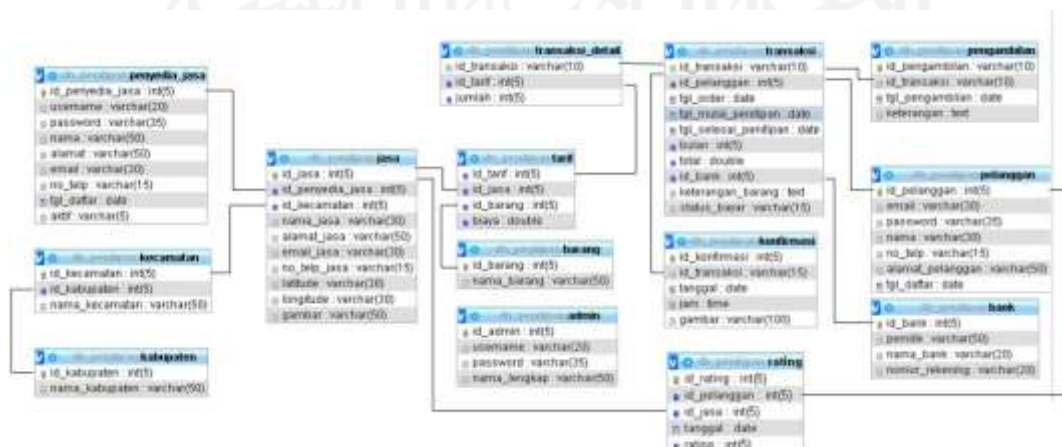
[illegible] penyedia_jasa
id_penyedia_jasa : int(5)
username : varchar(20)
password : varchar(35)
nama : varchar(50)
alamat : varchar(50)
email : varchar(30)
no_telp : varchar(15)
tgl_daftar : date
aktif : varchar(5)

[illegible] kecamatan
id_kecamatan : int(5)
id_kabupaten : int(5)
nama_kecamatan : varchar(50)

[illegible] kabupaten
id_kabupaten : int(5)
nama_kabupaten : varchar(50)

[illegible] jasa
id_jasa : int(5)
id_penyedia_jasa : int(5)
id_kecamatan : int(5)
nama_jasa : varchar(30)
alamat_jasa : varchar(50)
email_jasa : varchar(30)
no_telp_jasa : varchar(15)
latitude : varchar(30)
longitude : varchar(30)
gambar : varchar(50)

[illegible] transaksi_detail
id_transaksi : varchar(10)
id_tarif : int(5)
jumlah : int(5)

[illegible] tarif
id_tarif : int(5)
id_jasa : int(5)
id_barang : int(5)
biaya : double

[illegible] barang
id_barang : int(5)
nama_barang : varchar(50)

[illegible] admin
id_admin : int(5)
username : varchar(20)
password : varchar(35)
nama_lengkap : varchar(50)

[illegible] transaksi
id_transaksi : varchar(10)
id_pelanggan : int(5)
tgl_order : date
tgl_mulai_penitipan : date
tgl_selesai_penitipan : date
bulan : int(5)
total : double
id_bank : int(5)
keterangan_barang : text
status_bayar : varchar(15)

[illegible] konfirmasi
id_konfirmasi : int(5)
id_transaksi : varchar(15)
tanggal : date
jam : time
gambar : varchar(100)

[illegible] rating
id_rating : int(5)
id_pelanggan : int(5)
id_jasa : int(5)
tanggal : date
rating : int(5)

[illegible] pengambilan
id_pengambilan : varchar(10)
id_transaksi : varchar(10)
tgl_pengambilan : date
keterangan : text

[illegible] pelanggan
id_pelanggan : int(5)
email : varchar(30)
password : varchar(35)
nama : varchar(30)
no_telp : varchar(15)
alamat_pelanggan : varchar(50)
tgl_daftar : date

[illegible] bank
id_bank : int(5)
pemilik : varchar(50)
nama_bank : varchar(20)
nomor_rekening : varchar(20)